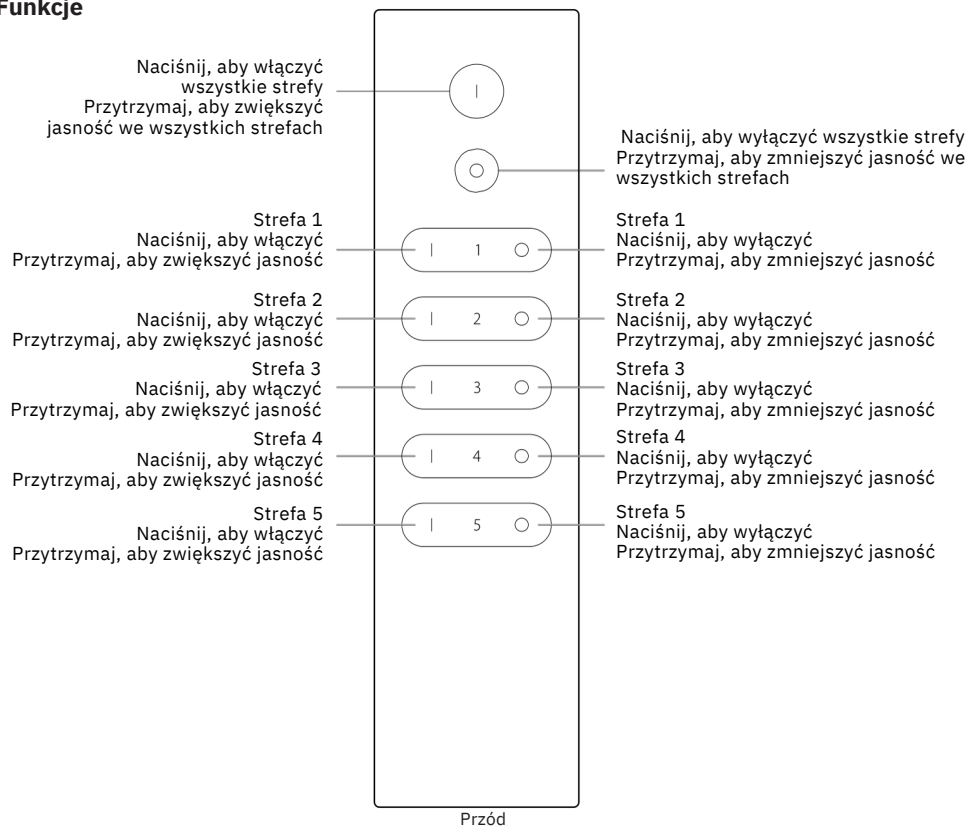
Funkcje

Naciśnij, aby włączyć wszystkie strefy
Przytrzymaj, aby zwiększyć jasność we wszystkich strefach

I

Naciśnij, aby wyłączyć wszystkie strefy
Przytrzymaj, aby zmniejszyć jasność we wszystkich strefach

O

Strefa 1
Naciśnij, aby włączyć
Przytrzymaj, aby zwiększyć jasność

I 1 O

Strefa 1
Naciśnij, aby wyłączyć
Przytrzymaj, aby zmniejszyć jasność

Strefa 2
Naciśnij, aby włączyć
Przytrzymaj, aby zwiększyć jasność

I 2 O

Strefa 2
Naciśnij, aby wyłączyć
Przytrzymaj, aby zmniejszyć jasność

Strefa 3
Naciśnij, aby włączyć
Przytrzymaj, aby zwiększyć jasność

I 3 O

Strefa 3
Naciśnij, aby wyłączyć
Przytrzymaj, aby zmniejszyć jasność

Strefa 4
Naciśnij, aby włączyć
Przytrzymaj, aby zwiększyć jasność

I 4 O

Strefa 4
Naciśnij, aby wyłączyć
Przytrzymaj, aby zmniejszyć jasność

Strefa 5
Naciśnij, aby włączyć
Przytrzymaj, aby zwiększyć jasność

I 5 O

Strefa 5
Naciśnij, aby wyłączyć
Przytrzymaj, aby zmniejszyć jasność

Przód